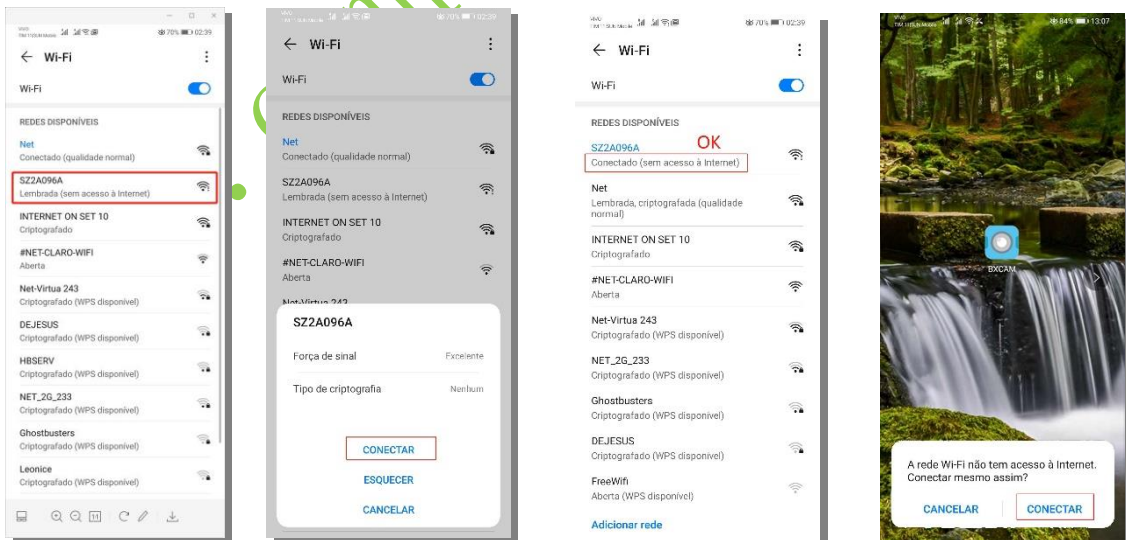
70% 02:39
← Wi-Fi
Wi-Fi
REDES DISPONÍVEIS
Net
Conectado (qualidade normal)
SZ2A096A
Lembrada (sem acesso à Internet)
INTERNET ON SET 10
Criptografado
#NET-CLARO-WIFI
Aberta
Net-Virtua 243
Criptografado (WPS disponível)
DEJESUS
Criptografado (WPS disponível)
HBSERV
Criptografado (WPS disponível)
NET_2G_233
Criptografado (WPS disponível)
Ghostbusters
Criptografado (WPS disponível)
Leonice
Criptografado (WPS disponível)

70% 02:39
← Wi-Fi
Wi-Fi
REDES DISPONÍVEIS
Net
Conectado (qualidade normal)
SZ2A096A
Lembrada (sem acesso à Internet)
INTERNET ON SET 10
Criptografado
#NET-CLARO-WIFI
Aberta
Net-Virtua 243
SZ2A096A
Força de sinal Excelente
Tipo de criptografia Nenhum
CONECTAR
ESQUECER
CANCELAR

70% 02:39
← Wi-Fi
Wi-Fi
REDES DISPONÍVEIS
SZ2A096A OK
Conectado (sem acesso à Internet)
Net
Lembrada, criptografada (qualidade normal)
INTERNET ON SET 10
Criptografado
#NET-CLARO-WIFI
Aberta
Net-Virtua 243
Criptografado (WPS disponível)
NET_2G_233
Criptografado (WPS disponível)
Ghostbusters
Criptografado (WPS disponível)
DEJESUS
Criptografado (WPS disponível)
FreeWifi
Aberta (WPS disponível)
Adicionar rede

84% 13:07
BXCAM
A rede Wi-Fi não tem acesso à Internet. Conectar mesmo assim?
CANCELAR
CONECTAR